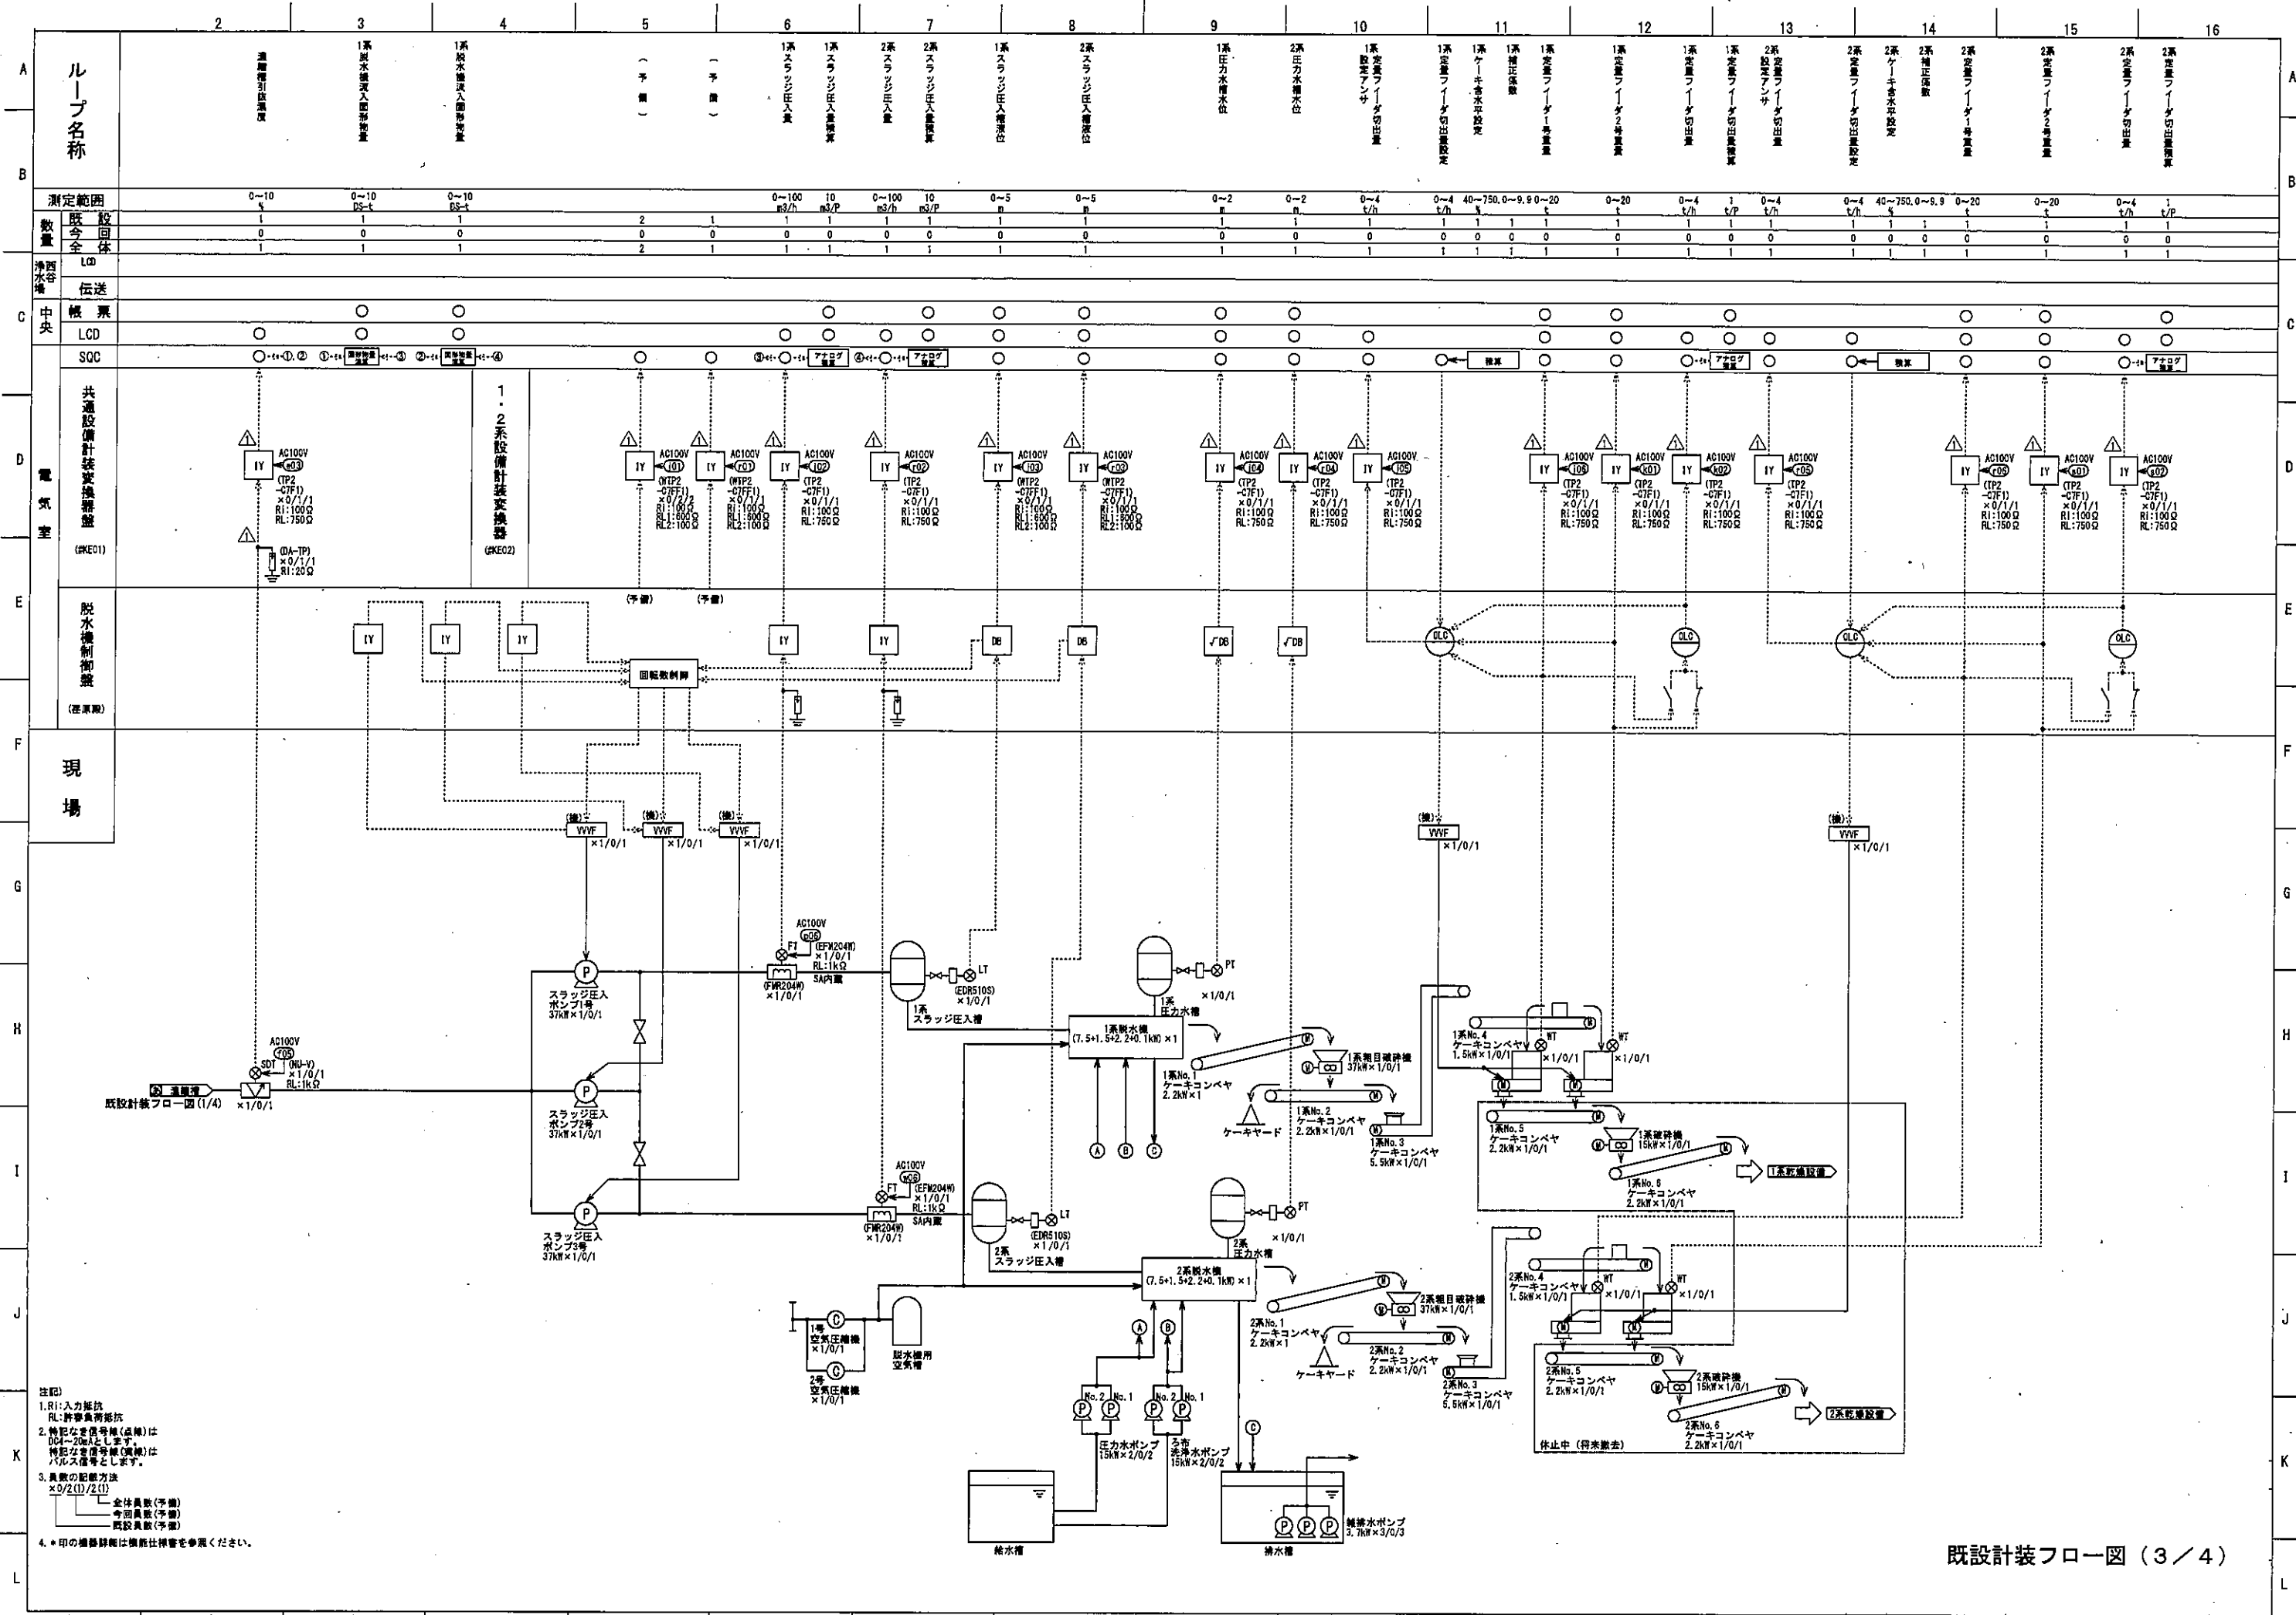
2 3 4 5 6 7 8 9 10 11 12 13 14 15 16

A B C D E F G H I J K L

ループ名称

濃縮槽引抜濃度
1系脱水機流入固形物量
1系脱水機流入固形物量
(予備)
(予備)
1系スラッジ圧入量
1系スラッジ圧入量積算
2系スラッジ圧入量
2系スラッジ圧入量積算
1系スラッジ圧入槽液位
2系スラッジ圧入槽液位
1系圧力水槽水位
2系圧力水槽水位
1系定量フィーダ切出量設定アンサ
1系定量フィーダ切出量設定
1系ケーキ含水率設定
1系補正係数
1系定量フィーダ1号重量
1系定量フィーダ2号重量
1系定量フィーダ切出量
1系定量フィーダ切出量積算
2系定量フィーダ切出量設定アンサ
2系定量フィーダ切出量設定
2系ケーキ含水率設定
2系補正係数
2系定量フィーダ1号重量
2系定量フィーダ2号重量
2系定量フィーダ切出量
2系定量フィーダ切出量積算

測定範囲
0~10 %
0~10 DS-t
0~10 DS-t
0~100 m3/h
10 m3/P
0~100 m3/h
10 m3/P
0~5 m
0~5 m
0~2 m
0~2 m
0~4 t/h
0~4 t/h
40~75
0.0~9.9
0~20 t
0~20 t
0~4 t/h
1 t/P
0~4 t/h
0~4 t/h
40~75
0.0~9.9
0~20 t
0~20 t
0~4 t/h
1 t/P

数量 既設 今回 全体

浄西水谷場 LCD 伝送
中央 帳票 LCD SQC

①,②
①
演算装置
③
②
演算装置
④
③
アナログ
④
アナログ
演算
アナログ
演算
アナログ

電気室
共通設備計装変換器盤 (#KE01)
1・2系設備計装変換器 (#KE02)

AC100V (e03)
(TP2 -C7F1) ×0/1/1 Ri:100Ω RL:750Ω
(DA-TP) ×0/1/1 Ri:20Ω
AC100V (i01) (WTP2 -C7FF1) ×0/2/2 Ri:100Ω RL1:600Ω RL2:100Ω
AC100V (r01) (WTP2 -C7FF1) ×0/1/1 Ri:100Ω RL1:600Ω RL2:100Ω
AC100V (i02) (TP2 -C7F1) ×0/1/1 Ri:100Ω RL:750Ω
AC100V (r02) (TP2 -C7F1) ×0/1/1 Ri:100Ω RL:750Ω
AC100V (i03) (WTP2 -C7FF1) ×0/1/1 Ri:100Ω RL1:600Ω RL2:100Ω
AC100V (r03) (WTP2 -C7FF1) ×0/1/1 Ri:100Ω RL1:600Ω RL2:100Ω
AC100V (i04) (TP2 -C7F1) ×0/1/1 Ri:100Ω RL:750Ω
AC100V (r04) (TP2 -C7F1) ×0/1/1 Ri:100Ω RL:750Ω
AC100V (i05) (TP2 -C7F1) ×0/1/1 Ri:100Ω RL:750Ω
AC100V (i06) (TP2 -C7F1) ×0/1/1 Ri:100Ω RL:750Ω
AC100V (k01) (TP2 -C7F1) ×0/1/1 Ri:100Ω RL:750Ω
AC100V (k02) (TP2 -C7F1) ×0/1/1 Ri:100Ω RL:750Ω
AC100V (r05) (TP2 -C7F1) ×0/1/1 Ri:100Ω RL:750Ω
AC100V (r06) (TP2 -C7F1) ×0/1/1 Ri:100Ω RL:750Ω
AC100V (s01) (TP2 -C7F1) ×0/1/1 Ri:100Ω RL:750Ω
AC100V (s02) (TP2 -C7F1) ×0/1/1 Ri:100Ω RL:750Ω

(予備) (予備)

脱水機制御盤 (既設)
IY IY IY IY IY DB DB √DB √DB OLC OLC OLC OLC
回転数制御

現場
(機) VVF ×1/0/1
(機) VVF ×1/0/1
(機) VVF ×1/0/1
(機) VVF ×1/0/1
(機) VVF ×1/0/1

AC100V (e06) FT (EFM204W) ×1/0/1 RL:1kΩ
(FMR204W) ×1/0/1 SA内蔵
LT (EDR510S) ×1/0/1
1系スラッジ圧入槽
PT ×1/0/1
1系圧力水槽
1系脱水機 (7.5+1.5+2.2+0.1kW) ×1
スラッジ圧入ポンプ1号 37kW×1/0/1
スラッジ圧入ポンプ2号 37kW×1/0/1
スラッジ圧入ポンプ3号 37kW×1/0/1
AC100V (f05) SDT (NU-V) ×1/0/1 RL:1kΩ ×1/0/1
濃縮槽
既設計装フロー図 (1/4)
1系No.1 ケーキコンベヤ 2.2kW×1
1系粗目破砕機 37kW×1/0/1
ケーキヤード
1系No.2 ケーキコンベヤ 2.2kW×1/0/1
1系No.3 ケーキコンベヤ 5.5kW×1/0/1
1系No.4 ケーキコンベヤ 1.5kW×1/0/1
WT ×1/0/1
WT ×1/0/1
1系No.5 ケーキコンベヤ 2.2kW×1/0/1
1系破砕機 15kW×1/0/1
1系No.6 ケーキコンベヤ 2.2kW×1/0/1
1系乾燥設備
AC100V (e08) FT (EFM204W) ×1/0/1 RL:1kΩ
(FMR204W) ×1/0/1 SA内蔵
LT (EDR510S) ×1/0/1
2系スラッジ圧入槽
PT ×1/0/1
2系圧力水槽
2系脱水機 (7.5+1.5+2.2+0.1kW) ×1
2系No.1 ケーキコンベヤ 2.2kW×1
2系粗目破砕機 37kW×1/0/1
ケーキヤード
2系No.2 ケーキコンベヤ 2.2kW×1/0/1
2系No.3 ケーキコンベヤ 5.5kW×1/0/1
2系No.4 ケーキコンベヤ 1.5kW×1/0/1
WT ×1/0/1
WT ×1/0/1
2系No.5 ケーキコンベヤ 2.2kW×1/0/1
2系破砕機 15kW×1/0/1
2系No.6 ケーキコンベヤ 2.2kW×1/0/1
2系乾燥設備
休止中 (将来撤去)
1号空気圧縮機 ×1/0/1
2号空気圧縮機 ×1/0/1
脱水機用空気槽
No.2 No.1 圧力水ポンプ 15kW×2/0/2
No.2 No.1 ろ布洗浄水ポンプ 15kW×2/0/2
給水槽
排水槽
排水ポンプ 3.7kW×3/0/3
Ⓐ Ⓑ Ⓒ

注記)
1.Ri:入力抵抗
RL:許容負荷抵抗
2.特記なき信号線(点線)は DC4~20mAとします。
特記なき信号線(実線)は パルス信号とします。
3.員数の記載方法
×0/2(1)/2(1)
全体員数(予備)
今回員数(予備)
既設員数(予備)
4.＊印の機器詳細は機能仕様書を参照ください。

既設計装フロー図 (3/4)